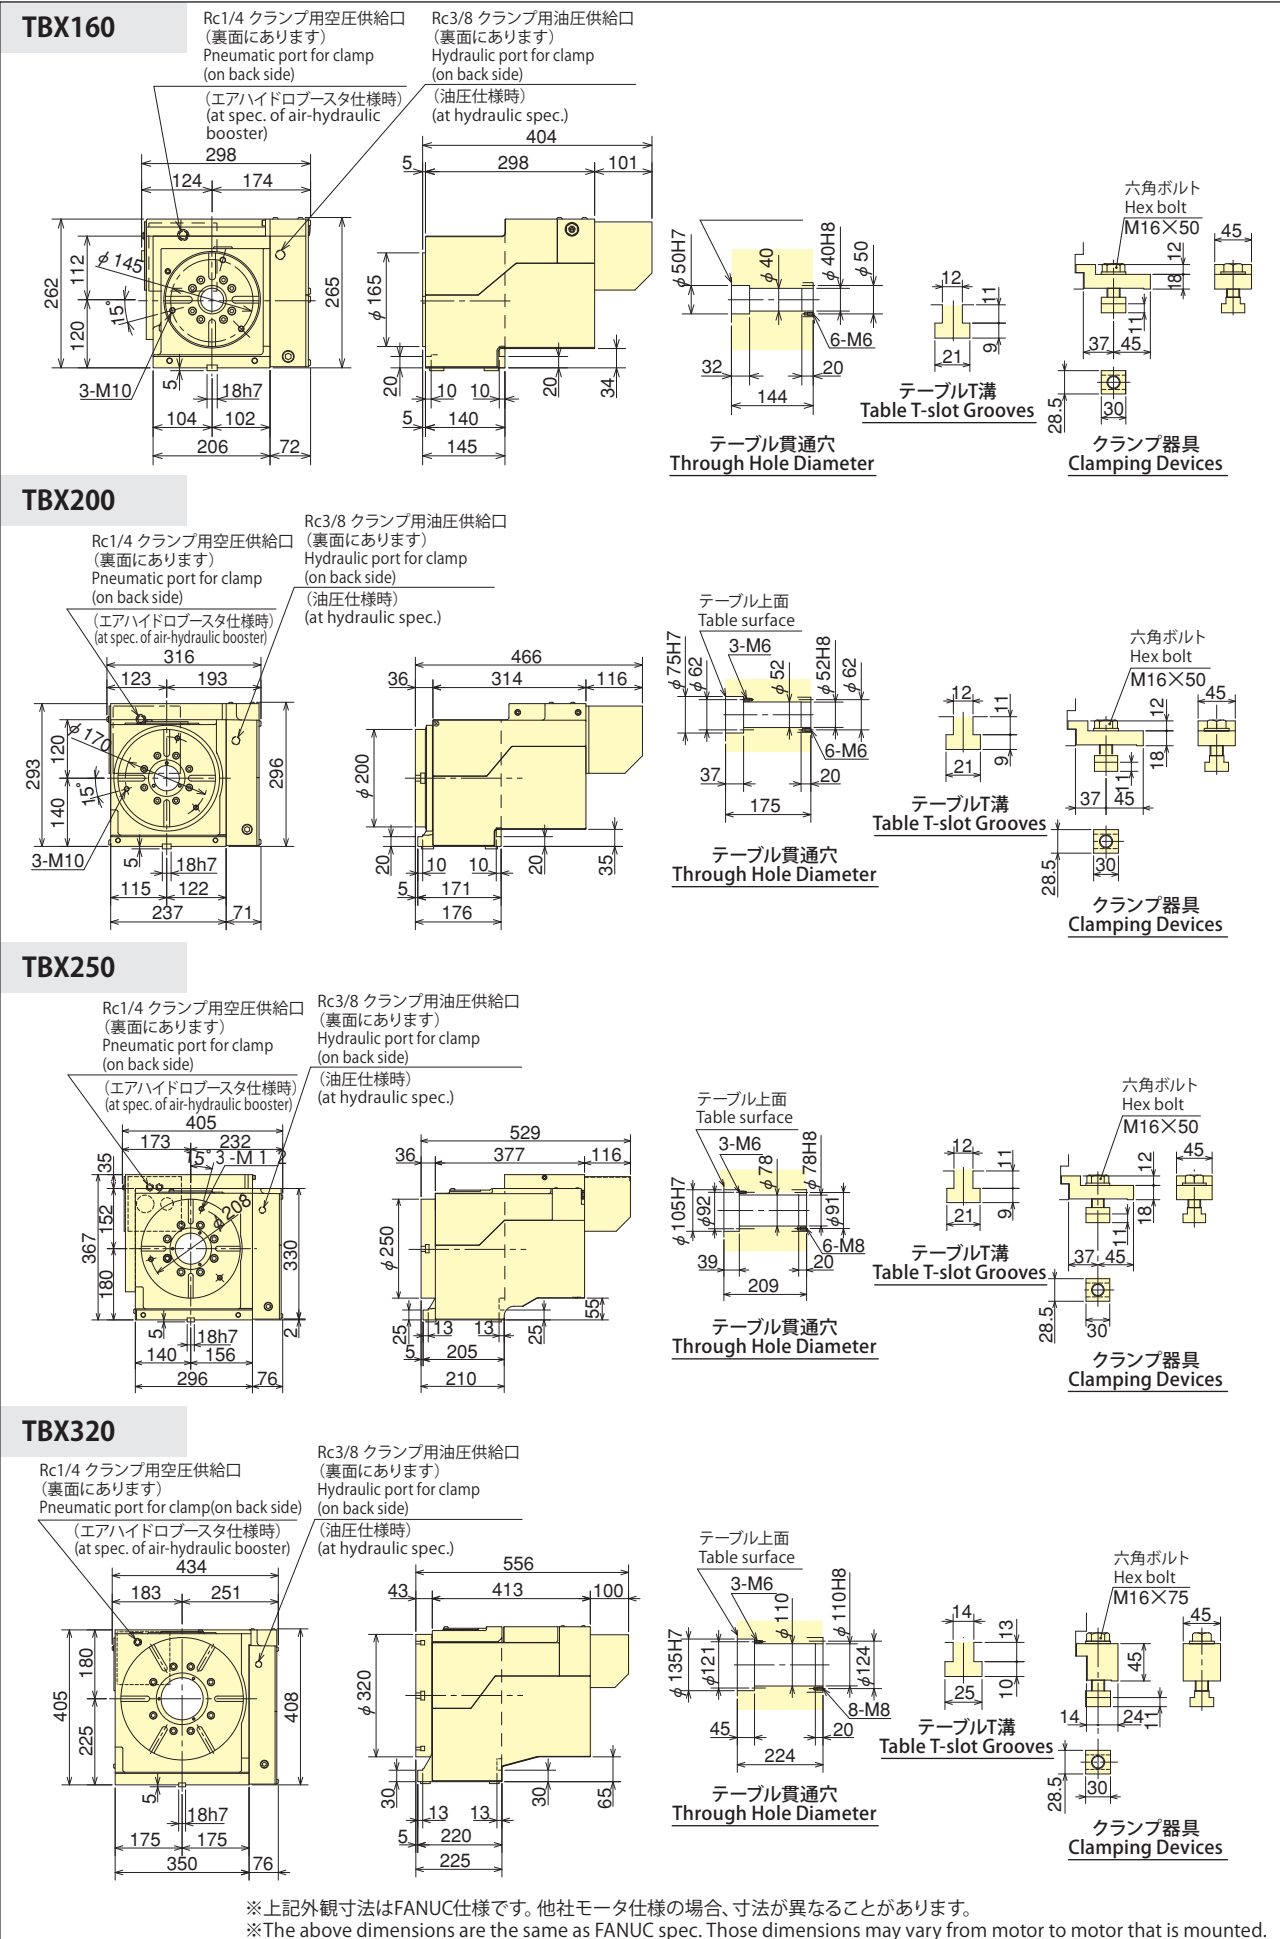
TBX160

Rc1/4 クランプ用空圧供給口
（裏面にあります）
Pneumatic port for clamp
(on back side)
（エアハイドロブースタ仕様時）
(at spec. of air-hydraulic booster)

Rc3/8 クランプ用油圧供給口
（裏面にあります）
Hydraulic port for clamp
(on back side)
（油圧仕様時）
(at hydraulic spec.)

298
124 174
262 112 120
$\phi$ 145
15°
265
3-M10
5 18h7
104 102
206 72

404
5 298 101
$\phi$ 165
20 10 10 20 34
5 140
145

$\phi$ 50H7 $\phi$ 40 $\phi$ 40H8 $\phi$ 50
6-M6
32 20
144
テーブル貫通穴
Through Hole Diameter

12
11
9
21
テーブルT溝
Table T-slot Grooves

六角ボルト
Hex bolt
M16×50
45
12
18
11
37 45
28.5
30
クランプ器具
Clamping Devices

TBX200

Rc1/4 クランプ用空圧供給口
（裏面にあります）
Pneumatic port for clamp
(on back side)
（エアハイドロブースタ仕様時）
(at spec. of air-hydraulic booster)

Rc3/8 クランプ用油圧供給口
（裏面にあります）
Hydraulic port for clamp
(on back side)
（油圧仕様時）
(at hydraulic spec.)

316
123 193
293 120 140
$\phi$ 170
15°
296
3-M10
5 18h7
115 122
237 71

466
36 314 116
$\phi$ 200
20 10 10 20 35
5 171
176

テーブル上面
Table surface
3-M6
$\phi$ 75H7 $\phi$ 62 $\phi$ 52 $\phi$ 52H8 $\phi$ 62
6-M6
37 20
175
テーブル貫通穴
Through Hole Diameter

12
11
9
21
テーブルT溝
Table T-slot Grooves

六角ボルト
Hex bolt
M16×50
45
12
18
11
37 45
28.5
30
クランプ器具
Clamping Devices

TBX250

Rc1/4 クランプ用空圧供給口
（裏面にあります）
Pneumatic port for clamp
(on back side)
（エアハイドロブースタ仕様時）
(at spec. of air-hydraulic booster)

Rc3/8 クランプ用油圧供給口
（裏面にあります）
Hydraulic port for clamp
(on back side)
（油圧仕様時）
(at hydraulic spec.)

405
173 232
15° 3-M12
35
$\phi$ 208
367 152 180
330
2
5 18h7
140 156
296 76

529
36 377 116
$\phi$ 250
25 13 13 25 55
5 205
210

テーブル上面
Table surface
3-M6
$\phi$ 105H7 $\phi$ 92 $\phi$ 78 $\phi$ 78H8 $\phi$ 91
6-M8
39 20
209
テーブル貫通穴
Through Hole Diameter

12
11
9
21
テーブルT溝
Table T-slot Grooves

六角ボルト
Hex bolt
M16×50
45
12
18
11
37 45
28.5
30
クランプ器具
Clamping Devices

TBX320

Rc1/4 クランプ用空圧供給口
（裏面にあります）
Pneumatic port for clamp(on back side)
（エアハイドロブースタ仕様時）
(at spec. of air-hydraulic booster)

Rc3/8 クランプ用油圧供給口
（裏面にあります）
Hydraulic port for clamp
(on back side)
（油圧仕様時）
(at hydraulic spec.)

434
183 251
405 180 225
408
5 18h7
175 175
350 76

556
43 413 100
$\phi$ 320
30 13 13 30 65
5 220
225

テーブル上面
Table surface
3-M6
$\phi$ 135H7 $\phi$ 121 $\phi$ 110 $\phi$ 110H8 $\phi$ 124
8-M8
45 20
224
テーブル貫通穴
Through Hole Diameter

14
13
10
25
テーブルT溝
Table T-slot Grooves

六角ボルト
Hex bolt
M16×75
45
45
14 24 1
28.5
30
クランプ器具
Clamping Devices

※上記外観寸法はFANUC仕様です。他社モータ仕様の場合、寸法が異なることがあります。
※The above dimensions are the same as FANUC spec. Those dimensions may vary from motor to motor that is mounted.